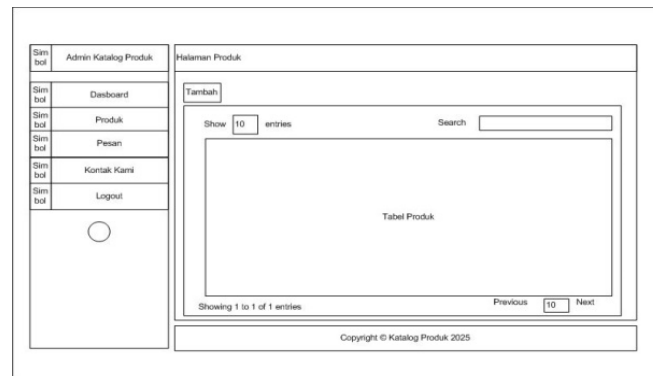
Simbol Admin Katalog Produk

Simbol Dasboard

Simbol Produk

Simbol Pesan

Simbol Kontak Kami

Simbol Logout

Halaman Produk

Tambah

Show 10 entries

Search

Tabel Produk

Showing 1 to 1 of 1 entries

Previous 10 Next

Copyright © Katalog Produk 2025